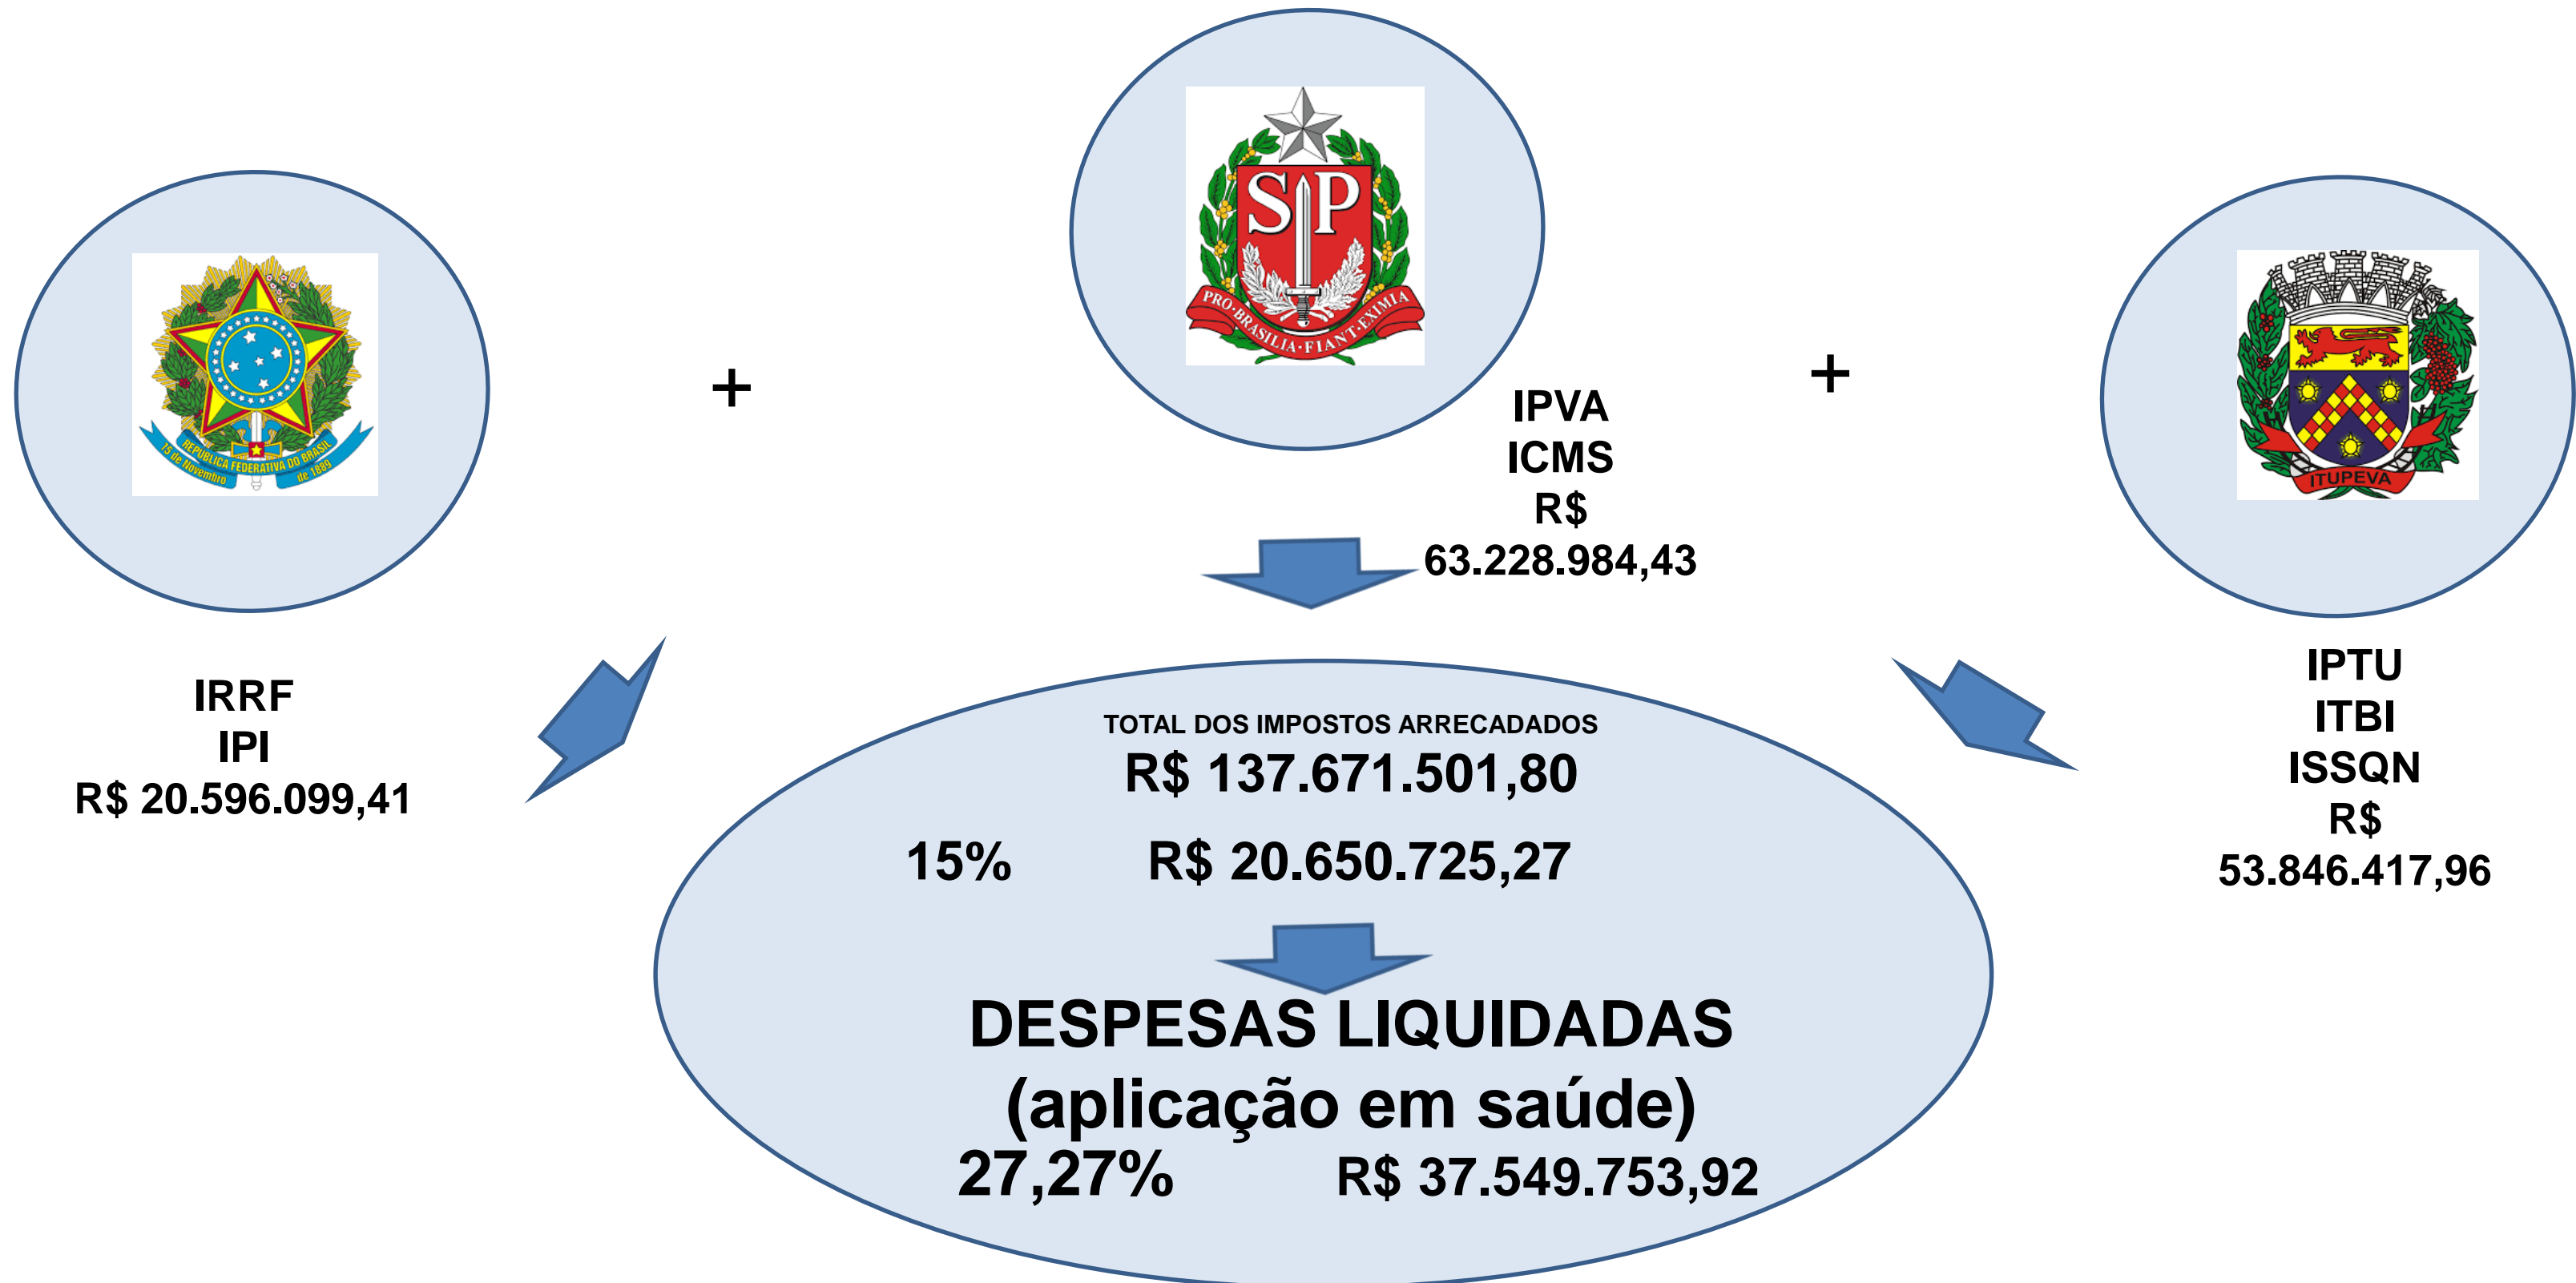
REPUBLICA FEDERATIVA DO BRASIL
15 de Novembro de 1889

+

S P
PRO BRASILIA FIANT EXIMIA

IPVA
ICMS
R$
63.228.984,43

+

ITUPEVA

IRRF
IPI
R$ 20.596.099,41

IPTU
ITBI
ISSQN
R$
53.846.417,96

TOTAL DOS IMPOSTOS ARRECADADOS
R$ 137.671.501,80

15% R$ 20.650.725,27

DESPESAS LIQUIDADAS
(aplicação em saúde)
27,27% R$ 37.549.753,92